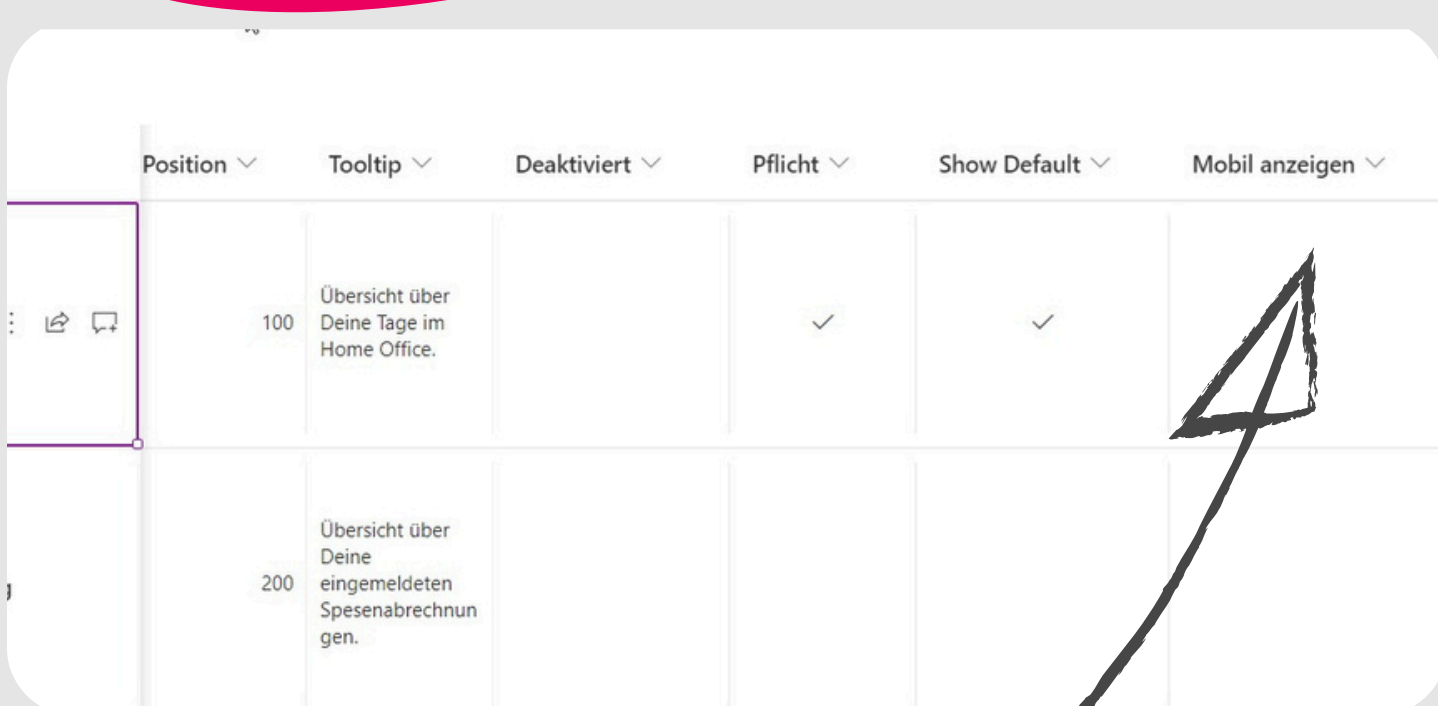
| Position | Tooltip | Deaktiviert | Pflicht | Show Default | Mobil anzeigen |
|---|---|---|---|---|---|
| 100 | Übersicht über Deine Tage im Home Office. | | ✓ | ✓ | |
| 200 | Übersicht über Deine eingemeldeten Spesenabrechnungen. | | | | |